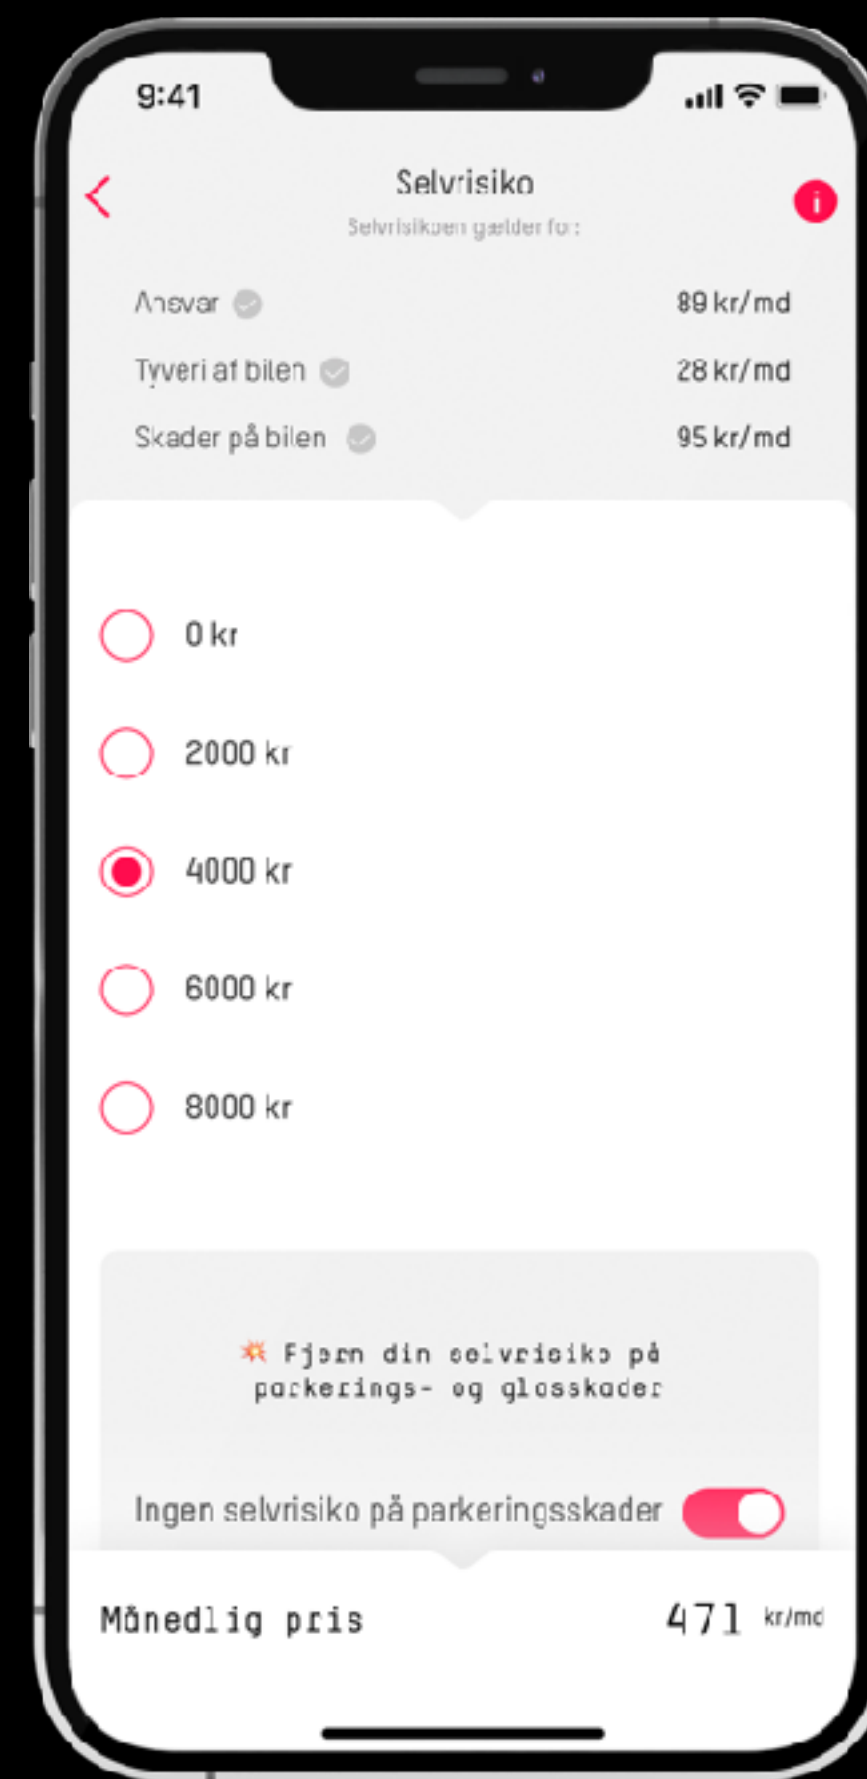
9:41

Selvrisiko

Selvrisikoen gælder for:

Ansvar 89 kr/md

Tyveri af bilen 28 kr/md

Skader på bilen 95 kr/md

0 kr

2000 kr

4000 kr

6000 kr

8000 kr

Fjern din selvrisiko på parkerings- og glasskader

Ingen selvrisiko på parkeringsskader

Månedlig pris 471 kr/md